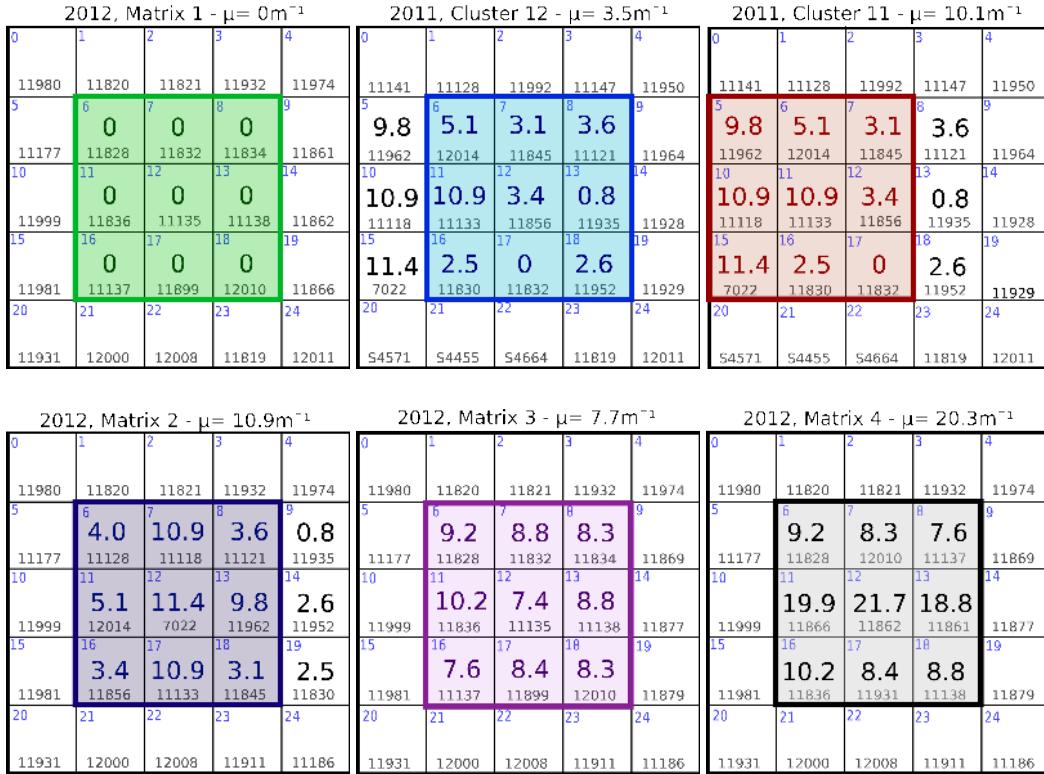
2012, Matrix 1 - μ= $0m^{-1}$

| 0<br>11980 | 1<br>11820 | 2<br>11821 | 3<br>11932 | 4<br>11974 |
|---|---|---|---|---|
| 5<br>11177 | 6<br>0<br>11828 | 7<br>0<br>11832 | 8<br>0<br>11834 | 9<br>11861 |
| 10<br>11999 | 11<br>0<br>11836 | 12<br>0<br>11135 | 13<br>0<br>11138 | 14<br>11862 |
| 15<br>11981 | 16<br>0<br>11137 | 17<br>0<br>11899 | 18<br>0<br>12010 | 19<br>11866 |
| 20<br>11931 | 21<br>12000 | 22<br>12008 | 23<br>11819 | 24<br>12011 |

2011, Cluster 12 - μ= $3.5m^{-1}$

| 0<br>11141 | 1<br>11128 | 2<br>11992 | 3<br>11147 | 4<br>11950 |
|---|---|---|---|---|
| 5<br>9.8<br>11962 | 6<br>5.1<br>12014 | 7<br>3.1<br>11845 | 8<br>3.6<br>11121 | 9<br>11964 |
| 10<br>10.9<br>11118 | 11<br>10.9<br>11133 | 12<br>3.4<br>11856 | 13<br>0.8<br>11935 | 14<br>11928 |
| 15<br>11.4<br>7022 | 16<br>2.5<br>11830 | 17<br>0<br>11832 | 18<br>2.6<br>11952 | 19<br>11929 |
| 20<br>S4571 | 21<br>S4455 | 22<br>S4664 | 23<br>11819 | 24<br>12011 |

2011, Cluster 11 - μ= $10.1m^{-1}$

| 0<br>11141 | 1<br>11128 | 2<br>11992 | 3<br>11147 | 4<br>11950 |
|---|---|---|---|---|
| 5<br>9.8<br>11962 | 6<br>5.1<br>12014 | 7<br>3.1<br>11845 | 8<br>3.6<br>11121 | 9<br>11964 |
| 10<br>10.9<br>11118 | 11<br>10.9<br>11133 | 12<br>3.4<br>11856 | 13<br>0.8<br>11935 | 14<br>11928 |
| 15<br>11.4<br>7022 | 16<br>2.5<br>11830 | 17<br>0<br>11832 | 18<br>2.6<br>11952 | 19<br>11929 |
| 20<br>S4571 | 21<br>S4455 | 22<br>S4664 | 23<br>11819 | 24<br>12011 |

2012, Matrix 2 - μ= $10.9m^{-1}$

| 0<br>11980 | 1<br>11820 | 2<br>11821 | 3<br>11932 | 4<br>11974 |
|---|---|---|---|---|
| 5<br>11177 | 6<br>4.0<br>11128 | 7<br>10.9<br>11118 | 8<br>3.6<br>11121 | 9<br>0.8<br>11935 |
| 10<br>11999 | 11<br>5.1<br>12014 | 12<br>11.4<br>7022 | 13<br>9.8<br>11962 | 14<br>2.6<br>11952 |
| 15<br>11981 | 16<br>3.4<br>11856 | 17<br>10.9<br>11133 | 18<br>3.1<br>11845 | 19<br>2.5<br>11830 |
| 20<br>11931 | 21<br>12000 | 22<br>12008 | 23<br>11911 | 24<br>11186 |

2012, Matrix 3 - μ= $7.7m^{-1}$

| 0<br>11980 | 1<br>11820 | 2<br>11821 | 3<br>11932 | 4<br>11974 |
|---|---|---|---|---|
| 5<br>11177 | 6<br>9.2<br>11828 | 7<br>8.8<br>11832 | 8<br>8.3<br>11834 | 9<br>11869 |
| 10<br>11999 | 11<br>10.2<br>11836 | 12<br>7.4<br>11135 | 13<br>8.8<br>11138 | 14<br>11877 |
| 15<br>11981 | 16<br>7.6<br>11137 | 17<br>8.4<br>11899 | 18<br>8.3<br>12010 | 19<br>11879 |
| 20<br>11931 | 21<br>12000 | 22<br>12008 | 23<br>11911 | 24<br>11186 |

2012, Matrix 4 - μ= $20.3m^{-1}$

| 0<br>11980 | 1<br>11820 | 2<br>11821 | 3<br>11932 | 4<br>11974 |
|---|---|---|---|---|
| 5<br>11177 | 6<br>9.2<br>11828 | 7<br>8.3<br>12010 | 8<br>7.6<br>11137 | 9<br>11869 |
| 10<br>11999 | 11<br>19.9<br>11866 | 12<br>21.7<br>11862 | 13<br>18.8<br>11861 | 14<br>11877 |
| 15<br>11981 | 16<br>10.2<br>11836 | 17<br>8.4<br>11931 | 18<br>8.8<br>11138 | 19<br>11879 |
| 20<br>11931 | 21<br>12000 | 22<br>12008 | 23<br>11911 | 24<br>11186 |